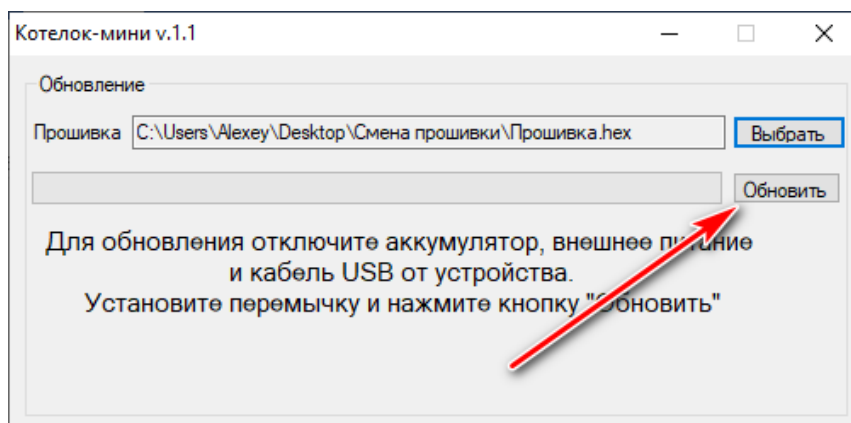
Котелок-мини v.1.1

Обновление

Прошивка C:\Users\Alexey\Desktop\Смена прошивки\Прошивка.hex

Выбрать

Обновить

Для обновления отключите аккумулятор, внешнее питание и кабель USB от устройства.
Установите перемычку и нажмите кнопку "Обновить"